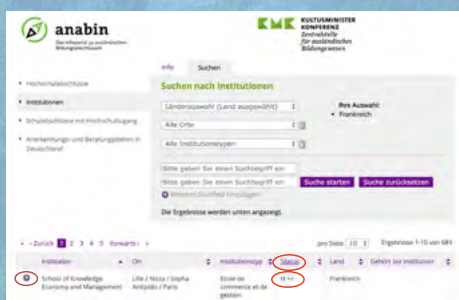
anabin
Das Infoportal zu ausländischen Bildungsabschlüssen

KMK KULTUSMINISTER KONFERENZ
Zentralstelle für ausländisches Bildungswesen

Info Suchen

• Hochschulabschlüsse
• Institutionen
• Schulabschlüsse mit Hochschulzugang
• Anerkennungs- und Beratungsstellen in Deutschland

Suchen nach Institutionen

Länderauswahl (Land ausgewählt)
Alle Orte
Alle Institutionstypen

Ihre Auswahl:
• Frankreich

Bitte geben Sie einen Suchbegriff ein
Bitte geben Sie einen Suchbegriff ein
Suche starten Suche zurücksetzen
Weiteres Suchfeld hinzufügen

Die Ergebnisse werden unten angezeigt.

« Zurück 1 2 3 4 5 Vorwärts » pro Seite 10 Ergebnisse 1-10 von 684

| | Institution | Ort | Institutionstyp | Status | Land | Gehört zur Institution |
|---|---|---|---|---|---|---|
| | School of Knowledge Economy and Management | Lille / Nizza / Sophia Antipolis / Paris | Ecole de commerce et de gestion | H +/- | Frankreich | |